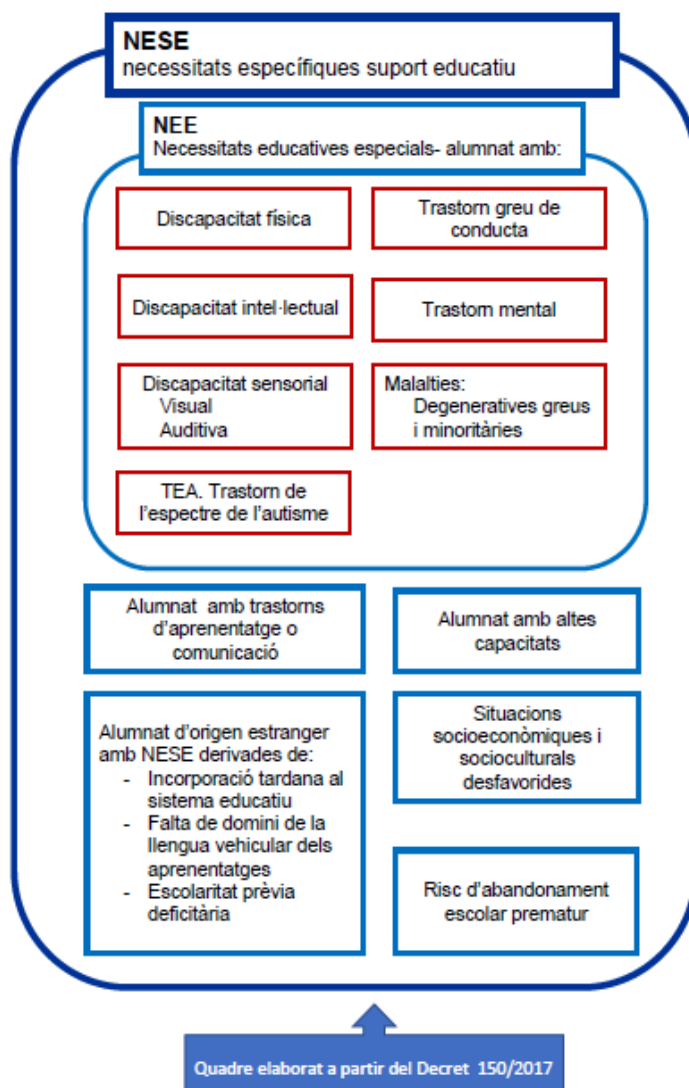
NESE
necessitats específiques suport educatiu

NEE
Necessitats educatives especials- alumnat amb:

Discapacitat física

Trastorn greu de conducta

Discapacitat intel·lectual

Trastorn mental

Discapacitat sensorial
Visual
Auditiva

Malalties:
Degeneratives greus i minoritàries

TEA. Trastorn de l'espectre de l'autisme

Alumnat amb trastorns d'aprenentatge o comunicació

Alumnat amb altes capacitats

Alumnat d'origen estranger amb NESE derivades de:
- Incorporació tardana al sistema educatiu
- Falta de domini de la llengua vehicular dels aprenentatges
- Escolaritat prèvia deficitària

Situacions socioeconòmiques i socioculturals desfavorides

Risc d'abandonament escolar prematur

Quadre elaborat a partir del Decret 150/2017